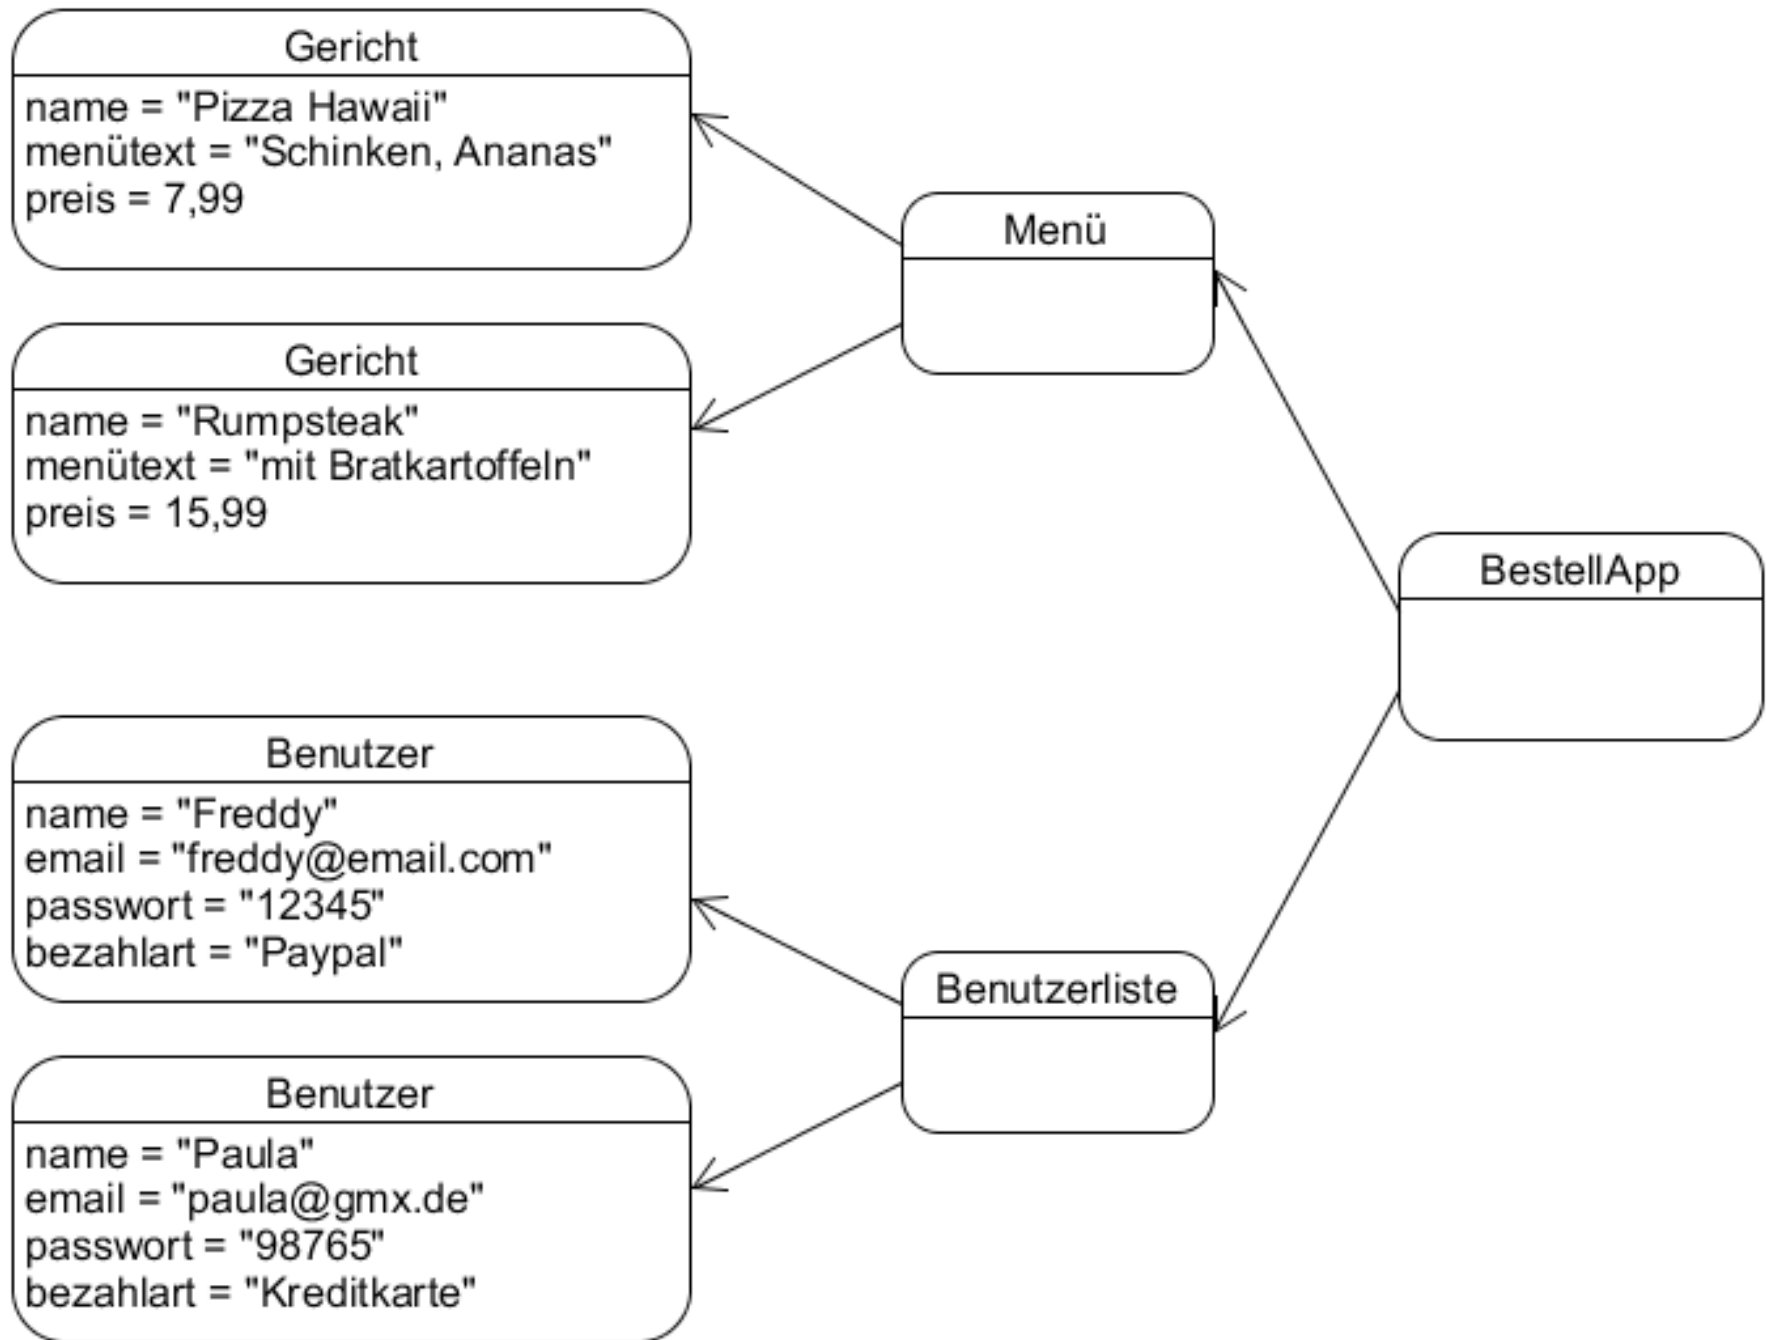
Gericht
name = "Pizza Hawaii"
menütext = "Schinken, Ananas"
preis = 7,99

Gericht
name = "Rumpsteak"
menütext = "mit Bratkartoffeln"
preis = 15,99

Menü

BestellApp

Benutzer
name = "Freddy"
email = "freddy@email.com"
passwort = "12345"
bezahlart = "Paypal"

Benutzerliste

Benutzer
name = "Paula"
email = "paula@gmx.de"
passwort = "98765"
bezahlart = "Kreditkarte"